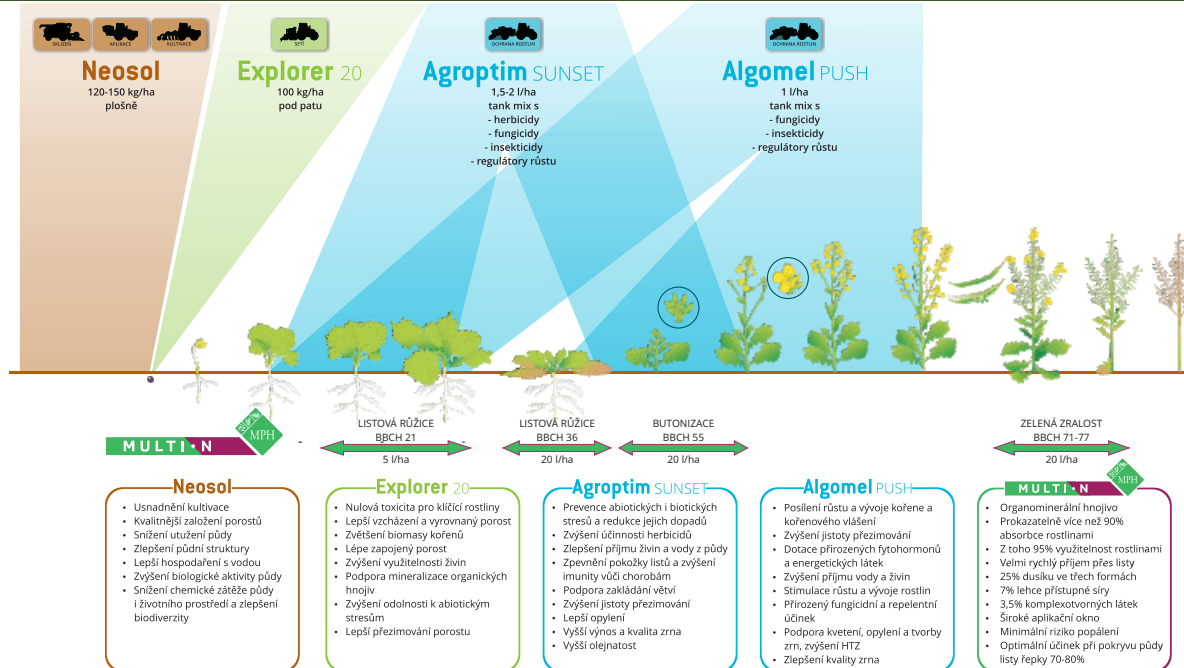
SKLIZEŇ APLIKACE KULTIVACE

Neosol
120-150 kg/ha
plošně

SETÍ

Explorer 20
100 kg/ha
pod patu

OCHRANA ROSTLIN

Agroptim SUNSET
1,5-2 l/ha
tank mix s
- herbicidy
- fungicidy
- insekticidy
- regulátory růstu

OCHRANA ROSTLIN

Algomel PUSH
1 l/ha
tank mix s
- fungicidy
- insekticidy
- regulátory růstu

MULTI·N MPH

LISTOVÁ RŮŽICE
BBCH 21
5 l/ha

LISTOVÁ RŮŽICE
BBCH 36
20 l/ha

BUTONIZACE
BBCH 55
20 l/ha

ZELENÁ ZRALOST
BBCH 71-77
20 l/ha

Neosol
- Usnadnění kultivace
- Kvalitnější založení porostů
- Snížení utužení půdy
- Zlepšení půdní struktury
- Lepší hospodaření s vodou
- Zvýšení biologické aktivity půdy
- Snížení chemické zátěže půdy i životního prostředí a zlepšení biodiverzity

Explorer 20
- Nulová toxicita pro klíčící rostliny
- Lepší vzcházení a vyrovnaný porost
- Zvětšení biomasy kořenů
- Lépe zapojený porost
- Zvýšení využitelnosti živin
- Podpora mineralizace organických hnojiv
- Zvýšení odolnosti k abiotickým stresům
- Lepší přezimování porostu

Agroptim SUNSET
- Prevence abiotických i biotických stresů a redukce jejich dopadů
- Zvýšení účinnosti herbicidů
- Zlepšení příjmu živin a vody z půdy
- Zpevnění pokožky listů a zvýšení imunity vůči chorobám
- Podpora zakládání větví
- Zvýšení jistoty přezimování
- Lepší opylení
- Vyšší výnos a kvalita zrna
- Vyšší olejnatost

Algomel PUSH
- Posílení růstu a vývoje kořene a kořenového vlášení
- Zvýšení jistoty přezimování
- Dotace přirozených fytohormonů a energetických látek
- Zvýšení příjmu vody a živin
- Stimulace růstu a vývoje rostlin
- Přirozený fungicidní a repelentní účinek
- Podpora kvetení, opylení a tvorby zrn, zvýšení HTZ
- Zlepšení kvality zrna

MULTI·N MPH
- Organominerální hnojivo
- Prokazatelně více než 90% absorbce rostlinami
- Z toho 95% využitelnost rostlinami
- Velmi rychlý příjem přes listy
- 25% dusíku ve třech formách
- 7% lehce přístupné síry
- 3,5% komplexotvorných látek
- Široké aplikační okno
- Minimální riziko popálení
- Optimální účinek při pokryvu půdy listy řepky 70-80%